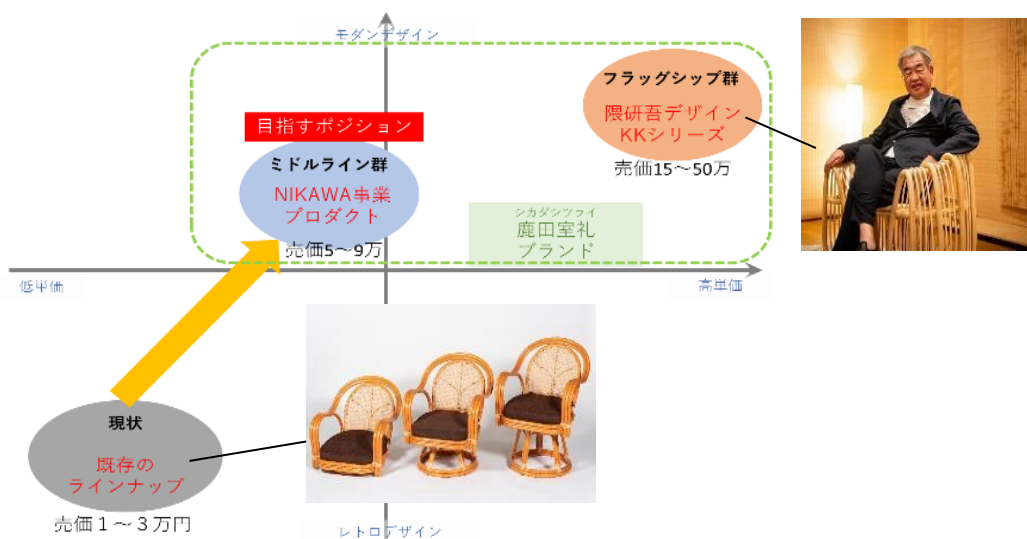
モダンデザイン

フラッグシップ群
隈研吾デザイン
KKシリーズ
売価15～50万

目指すポジション

ミドルライン群
NIKAWA事業
プロダクト
売価5～9万

シカダシツライ
鹿田室礼
ブランド

低単価

高単価

現状
既存の
ラインナップ
売価１～３万円

レトロデザイン